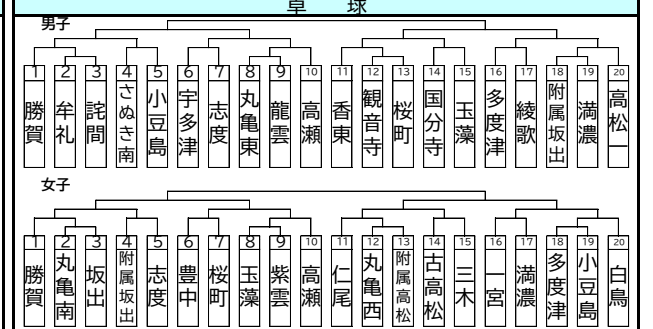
卓　球

男子

| 1 | 2 | 3 | 4 | 5 | 6 | 7 | 8 | 9 | 10 | 11 | 12 | 13 | 14 | 15 | 16 | 17 | 18 | 19 | 20 |
|---|---|---|---|---|---|---|---|---|---|---|---|---|---|---|---|---|---|---|---|
| 勝賀 | 牟礼 | 詫間 | さぬき南 | 小豆島 | 宇多津 | 志度 | 丸亀東 | 龍雲 | 高瀬 | 香東 | 観音寺 | 桜町 | 国分寺 | 玉藻 | 多度津 | 綾歌 | 附属坂出 | 満濃 | 高松一 |

女子

| 1 | 2 | 3 | 4 | 5 | 6 | 7 | 8 | 9 | 10 | 11 | 12 | 13 | 14 | 15 | 16 | 17 | 18 | 19 | 20 |
|---|---|---|---|---|---|---|---|---|---|---|---|---|---|---|---|---|---|---|---|
| 勝賀 | 丸亀南 | 坂出 | 附属坂出 | 志度 | 豊中 | 桜町 | 玉藻 | 紫雲 | 高瀬 | 仁尾 | 丸亀西 | 附属高松 | 古高松 | 三木 | 一宮 | 満濃 | 多度津 | 小豆島 | 白鳥 |